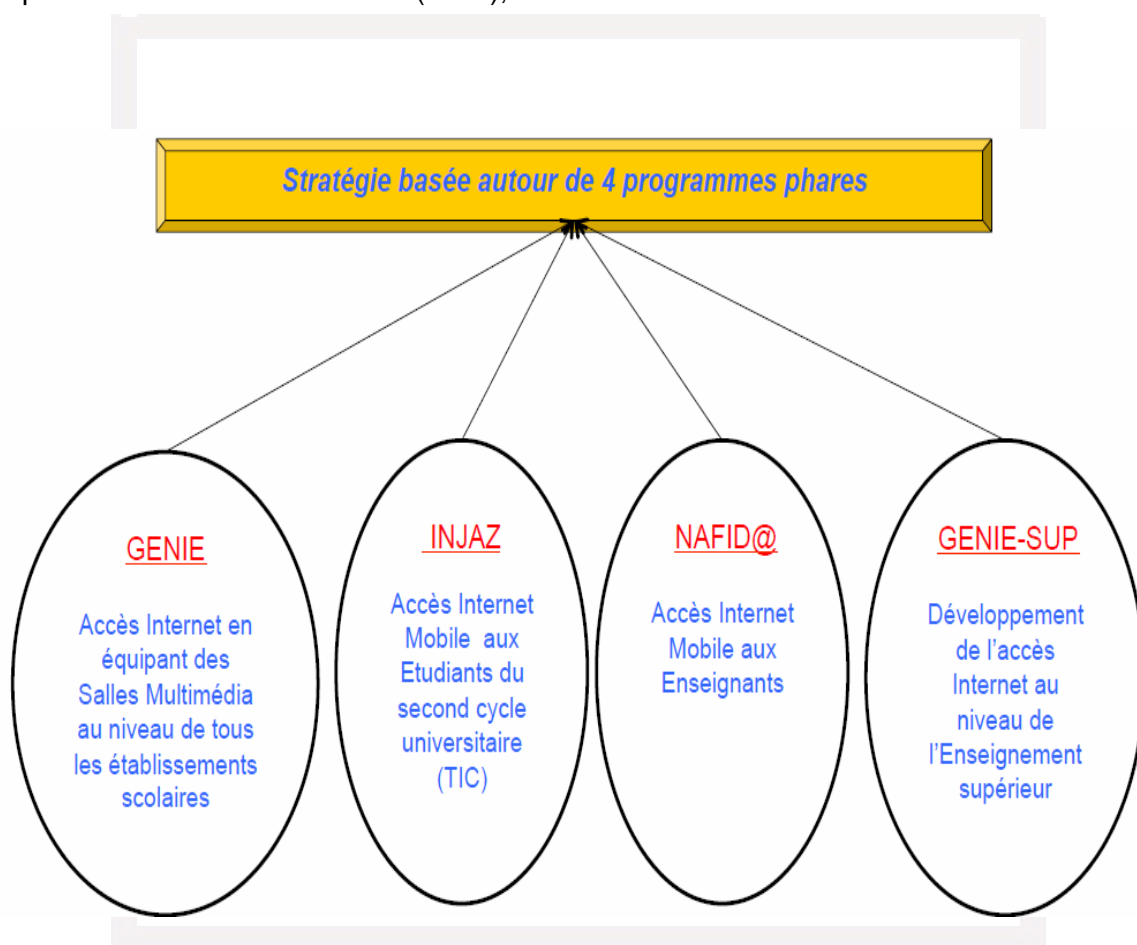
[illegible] (TIC),

Stratégie basée autour de 4 programmes phares

GENIE

Accès Internet en équipant des Salles Multimédia au niveau de tous les établissements scolaires

INJAZ

Accès Internet Mobile aux Etudiants du second cycle universitaire (TIC)

NAFID@

Accès Internet Mobile aux Enseignants

GENIE-SUP

Développement de l'accès Internet au niveau de l'Enseignement supérieur